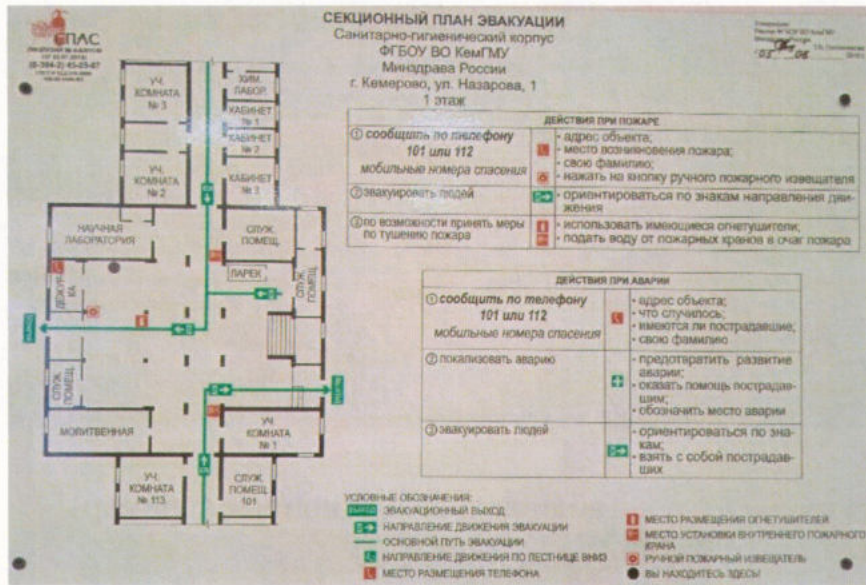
СПАС
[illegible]
(8-384-2) 45-25-67
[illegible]

СЕКЦИОННЫЙ ПЛАН ЭВАКУАЦИИ
Санитарно-гигиенический корпус
ФГБОУ ВО КемГМУ
Минздрава России
г. Кемерово, ул. Назарова, 1
1 этаж

Утверждаю:
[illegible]
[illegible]
«03» 06 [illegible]

УЧ. КОМНАТА № 3
ХИМ. ЛАБОР.
КАБИНЕТ № 1
КАБИНЕТ № 2
КАБИНЕТ № 3
УЧ. КОМНАТА № 2
НАУЧНАЯ ЛАБОРАТОРИЯ
СЛУЖ. ПОМЕЩ.
ЛАРЕК
СЛУЖ. ПОМЕЩ.
ДЕЖУР. КА
СЛУЖ. ПОМЕЩ.
МОЛИТВЕННАЯ
УЧ. КОМНАТА № 1
УЧ. КОМНАТА № 113
СЛУЖ. ПОМЕЩ. 101
ВЫХОД
ВЫХОД
ВЫХОД

ДЕЙСТВИЯ ПРИ ПОЖАРЕ

| | |
|---|---|
| ① сообщить по телефону 101 или 112 мобильные номера спасения | - адрес объекта; - место возникновения пожара; - свою фамилию; - нажать на кнопку ручного пожарного извещателя |
| ② эвакуировать людей | - ориентироваться по знакам направления движения |
| ③ по возможности принять меры по тушению пожара | - использовать имеющиеся огнетушители; - подать воду от пожарных кранов в очаг пожара |

ДЕЙСТВИЯ ПРИ АВАРИИ

| | |
|---|---|
| ① сообщить по телефону 101 или 112 мобильные номера спасения | - адрес объекта; - что случилось; - имеются ли пострадавшие; - свою фамилию |
| ② локализовать аварию | - предотвратить развитие аварии; - оказать помощь пострадавшим; - обозначить место аварии |
| ③ эвакуировать людей | - ориентироваться по знакам; - взять с собой пострадавших |

УСЛОВНЫЕ ОБОЗНАЧЕНИЯ:
ВЫХОД ЭВАКУАЦИОННЫЙ ВЫХОД
НАПРАВЛЕНИЕ ДВИЖЕНИЯ ЭВАКУАЦИИ
ОСНОВНОЙ ПУТЬ ЭВАКУАЦИИ
НАПРАВЛЕНИЕ ДВИЖЕНИЯ ПО ЛЕСТНИЦЕ ВНИЗ
МЕСТО РАЗМЕЩЕНИЯ ТЕЛЕФОНА
МЕСТО РАЗМЕЩЕНИЯ ОГНЕТУШИТЕЛЕЙ
МЕСТО УСТАНОВКИ ВНУТРЕННЕГО ПОЖАРНОГО КРАНА
РУЧНОЙ ПОЖАРНЫЙ ИЗВЕЩАТЕЛЬ
ВЫ НАХОДИТЕСЬ ЗДЕСЬ